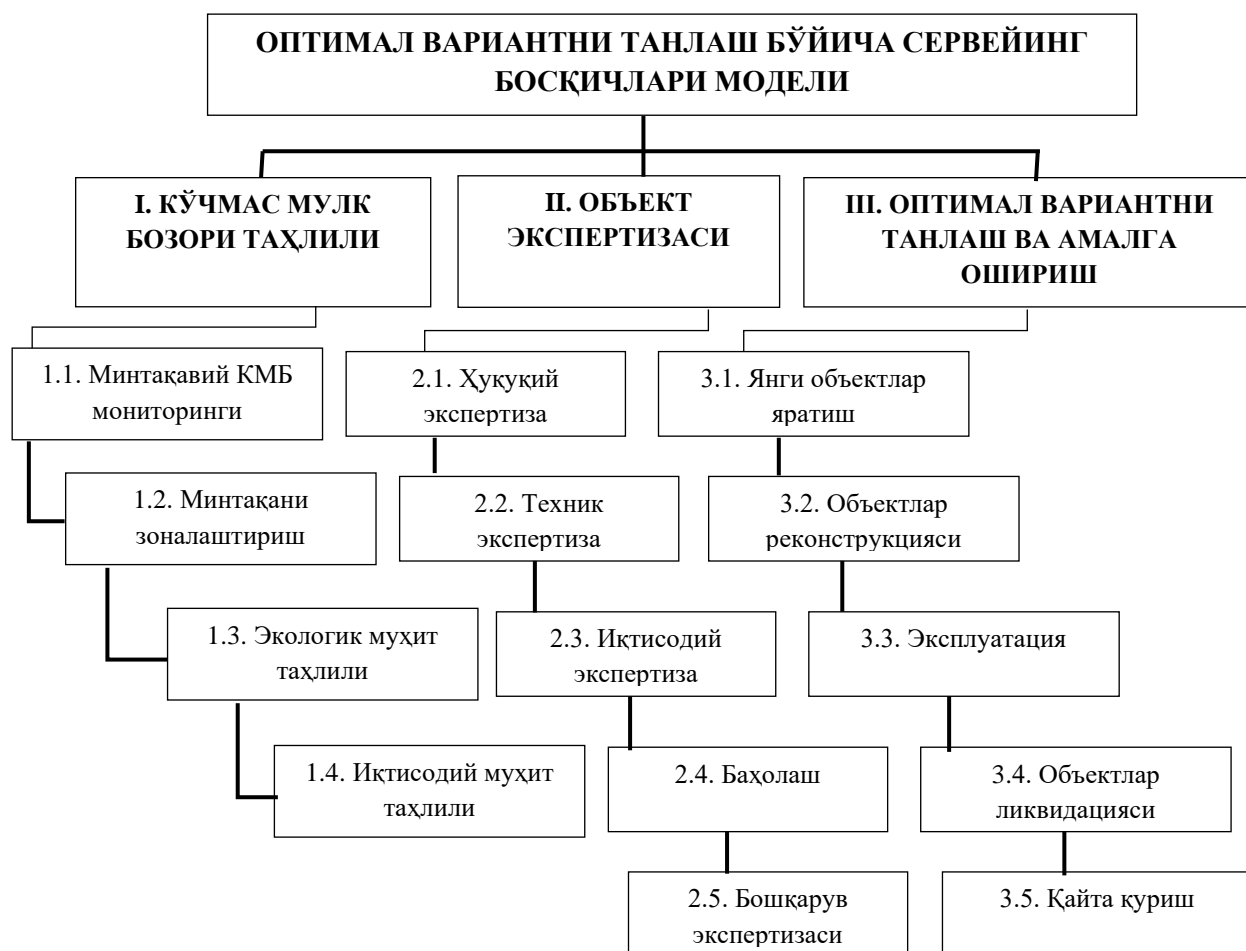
ОПТИМАЛ ВАРИАНТНИ ТАНЛАШ БЎЙИЧА СЕРВЕЙИНГ БОСҚИЧЛАРИ МОДЕЛИ

I. КЎЧМАС МУЛК БОЗОРИ ТАҲЛИЛИ

II. ОБЪЕКТ ЭКСПЕРТИЗАСИ

III. ОПТИМАЛ ВАРИАНТНИ ТАНЛАШ ВА АМАЛГА ОШИРИШ

1.1. Минтақавий КМБ мониторинги

1.2. Минтақани зоналаштириш

1.3. Экологик муҳит таҳлили

1.4. Иқтисодий муҳит таҳлили

2.1. Ҳуқуқий экспертиза

2.2. Техник экспертиза

2.3. Иқтисодий экспертиза

2.4. Баҳолаш

2.5. Бошқарув экспертизаси

3.1. Янги объектлар яратиш

3.2. Объектлар реконструкцияси

3.3. Эксплуатация

3.4. Объектлар ликвидацияси

3.5. Қайта қуриш